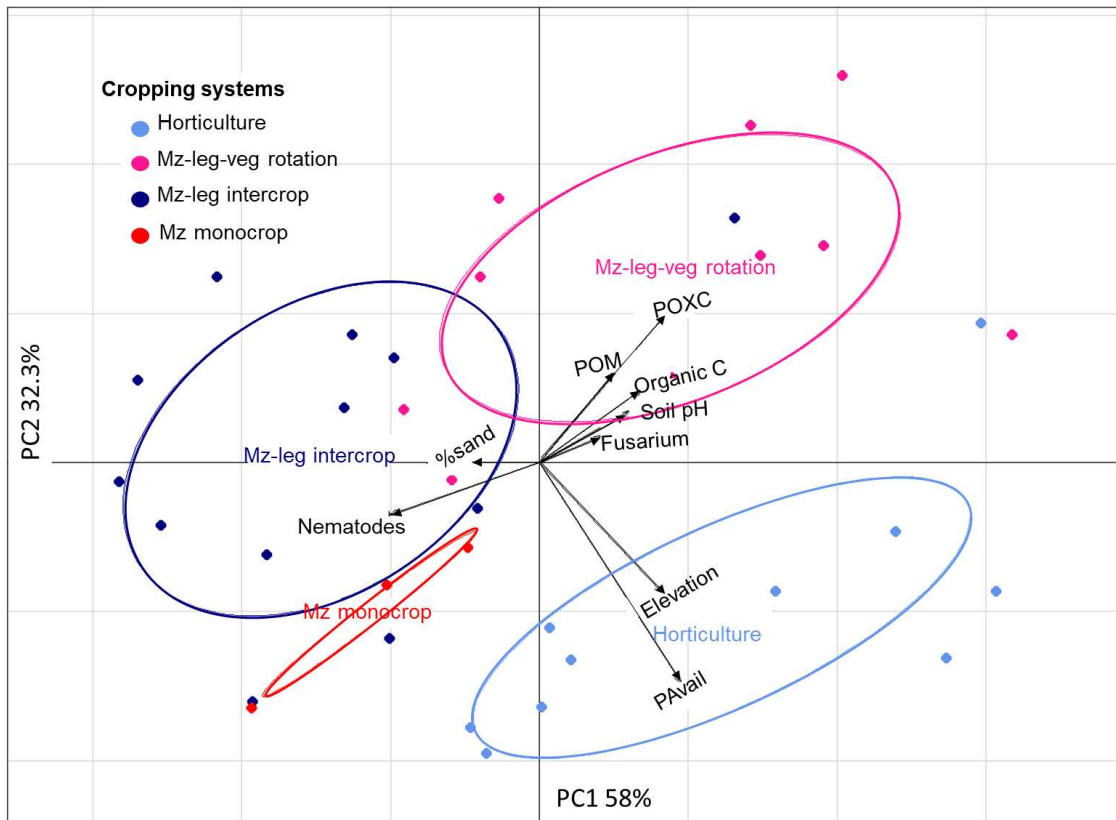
Cropping systems
Horticulture
Mz-leg-veg rotation
Mz-leg intercrop
Mz monocrop

Mz-leg-veg rotation
POXC
POM
Organic C
Soil pH
Fusarium
%sand
Mz-leg intercrop
Nematodes
Elevation
Mz monocrop
Horticulture
PAvail

PC2 32.3%
PC1 58%